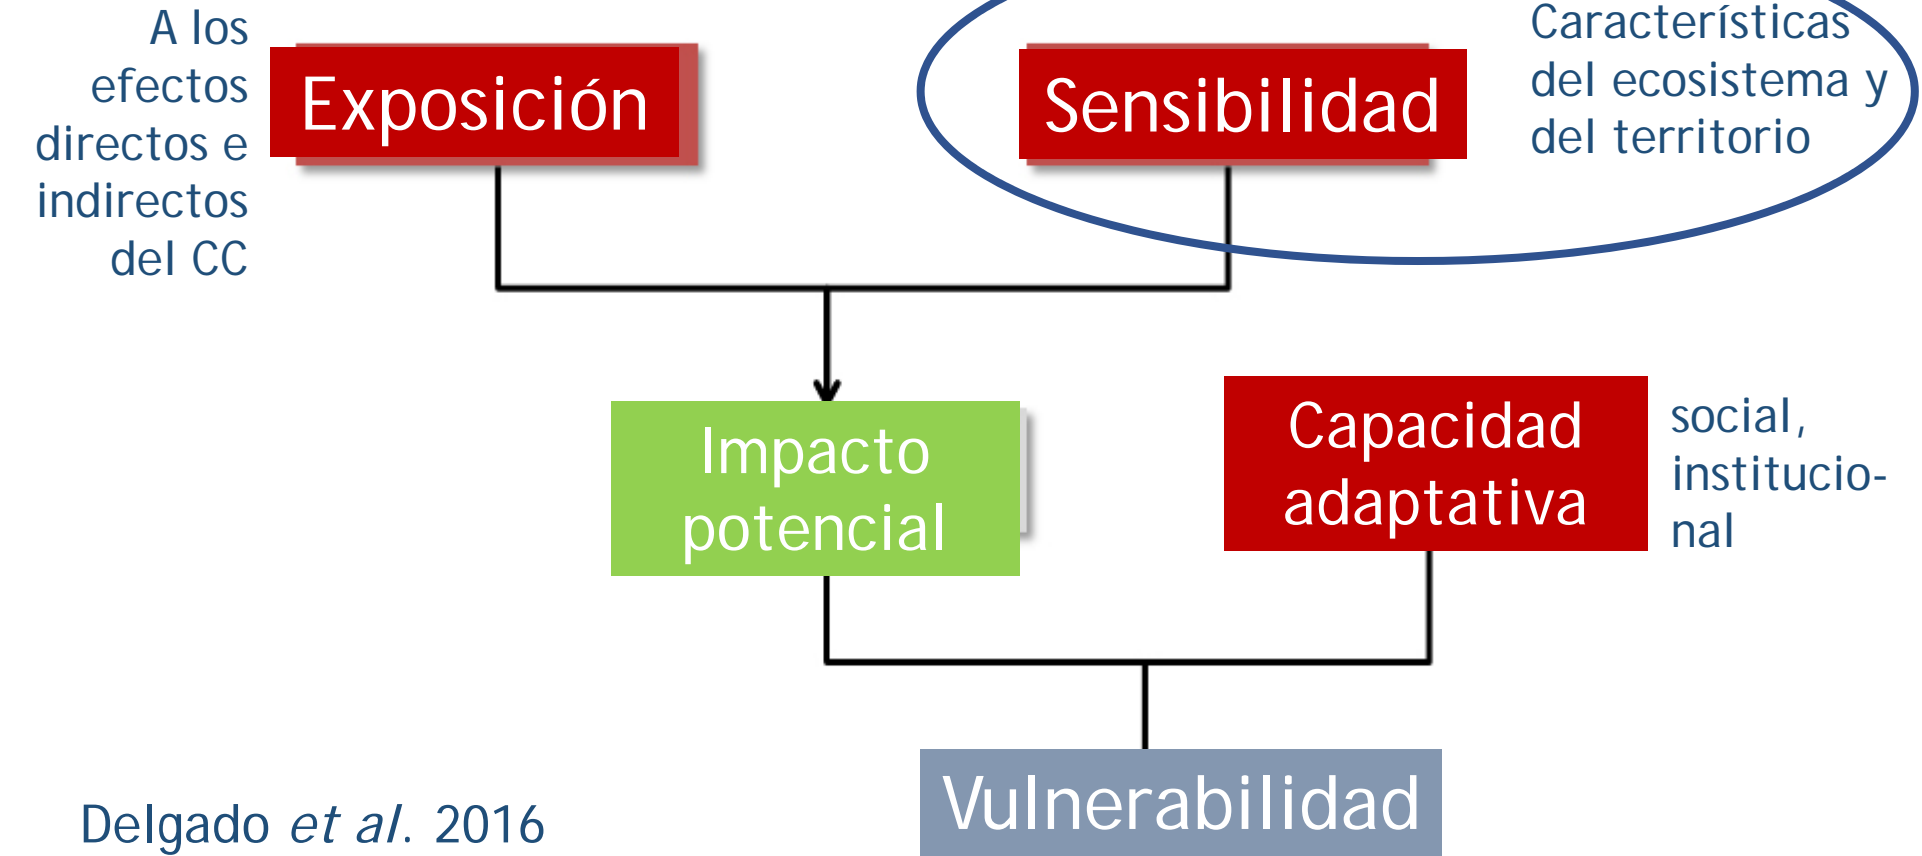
A los efectos directos e indirectos del CC

Exposición

Sensibilidad

Características del ecosistema y del territorio

Impacto potencial

Capacidad adaptativa

social, institucional

Vulnerabilidad

Delgado *et al*. 2016